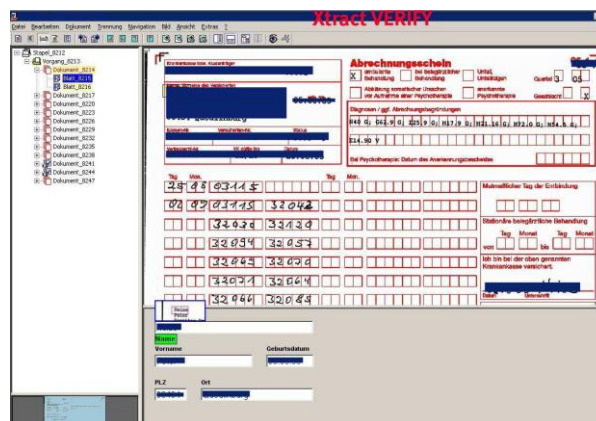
Xtract VERIFY

Datei Bearbeiten Dokument Trennung Navigation Bild Ansicht Extras ?

Stapel_8212
Vorgang_8213
Dokument_8214
Blatt_8215
Blatt_8216
Dokument_8217
Dokument_8220
Dokument_8223
Dokument_8226
Dokument_8229
Dokument_8232
Dokument_8235
Dokument_8238
Dokument_8241
Dokument_8244
Dokument_8247

Abrechnungsschein

X ärztliche Behandlung
bei belegärztlicher Behandlung
Unfall, Unfallfolgen
Quartal 3 05
Abklärung somatischer Ursachen vor Aufnahme einer Psychotherapie
ambulante Psychotherapie
Geschlecht
X

Diagnosen / ggf. Abrechnungsbegründungen
R40 G; D62.9 G; I25.9 G; M17.9 G; M21.16 G; N92.0 G; N34.5 G;
E14.90 V

Bei Psychotherapie: Datum des Anerkennungsbescheides

Tag Mon. Tag Mon.
29 05 03115
02 07 03115 32042
32026 33120
32094 32057
32065 32030
32031 32064
32066 32085

Mutmaßlicher Tag der Entbindung

Stationäre belegärztliche Behandlung
von Tag Monat bis Tag Monat

Ich bin bei der oben genannten Krankenkasse versichert.

Datum Unterschrift

Name
Vorname
Geburtsdatum
PLZ
Ort